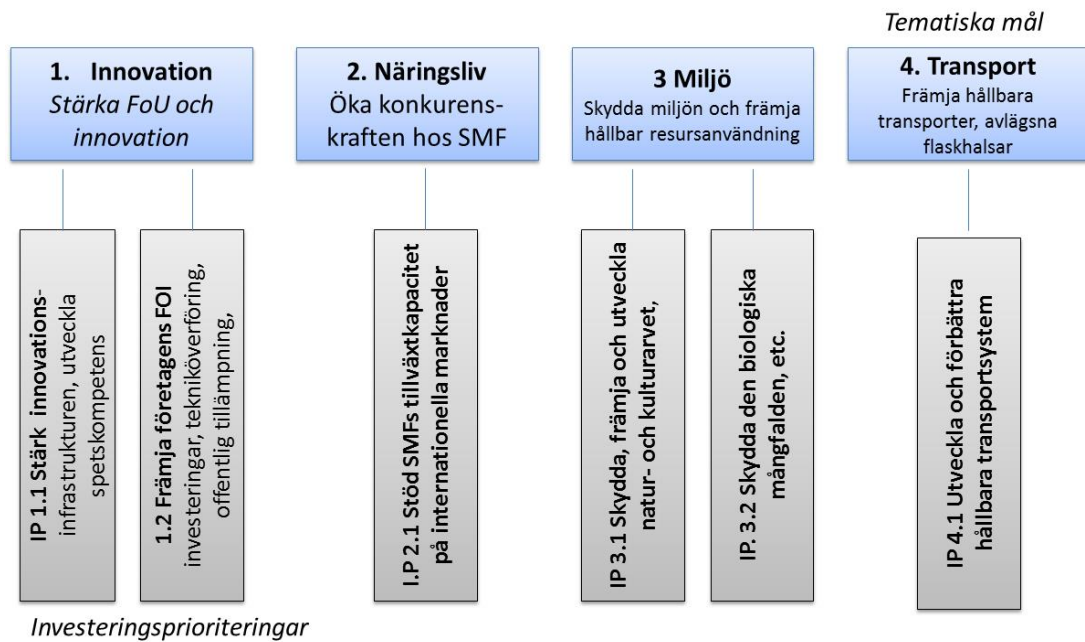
Tematiska mål

1. Innovation
Stärka FoU och innovation

2. Näringsliv
Öka konkurrenskraften hos SMF

3 Miljö
Skydda miljön och främja hållbar resursanvändning

4. Transport
Främja hållbara transporter, avlägsna flaskhalsar

IP 1.1 Stärk innovationsinfrastrukturen, utveckla spetskompetens

1.2 Främja företagens FOI investeringar, tekniköverföring, offentlig tillämpning,

I.P 2.1 Stöd SMFs tillväxtkapacitet på internationella marknader

IP 3.1 Skydda, främja och utveckla natur- och kulturarvet,

IP. 3.2 Skydda den biologiska mångfalden, etc.

IP 4.1 Utveckla och förbättra hållbara transportsystem

Investeringsprioriteringar